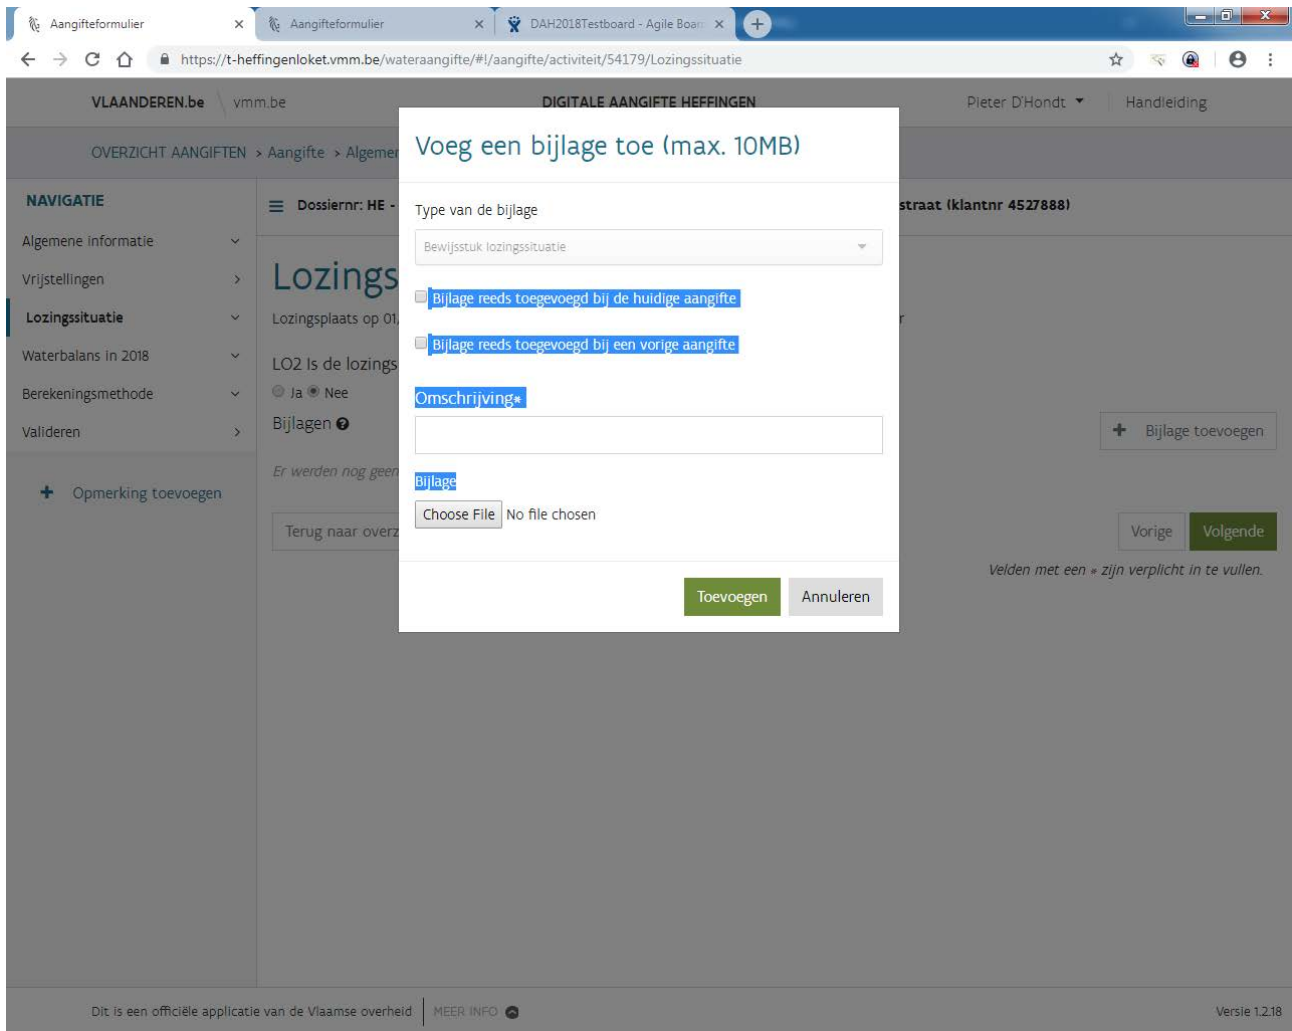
Aangifteformulier ×
Aangifteformulier ×
DAH2018Testboard - Agile Boar ×

https://t-heffingenloket.vmm.be/wateraangifte/#!/aangifte/activiteit/54179/Lozingssituatie

VLAANDEREN.be vmm.be
DIGITALE AANGIFTE HEFFINGEN
Pieter D'Hondt
Handleiding

OVERZICHT AANGIFTEN > Aangifte > Algemer

NAVIGATIE
Algemene informatie
Vrijstellingen
Lozingssituatie
Waterbalans in 2018
Berekeningsmethode
Valideren

Opmerking toevoegen

Dossiernr: HE -
straat (klantnr 4527888)

Lozings
Lozingsplaats op 01,
r
LO2 Is de lozings
Ja Nee
Bijlagen
Bijlage toevoegen
Er werden nog geen
Terug naar overz
Vorige
Volgende
Velden met een * zijn verplicht in te vullen.

Voeg een bijlage toe (max. 10MB)

Type van de bijlage
Bewijsstuk lozingssituatie

Bijlage reeds toegevoegd bij de huidige aangifte

Bijlage reeds toegevoegd bij een vorige aangifte

Omschrijving*

Bijlage
Choose File No file chosen

Toevoegen
Annuleren

Dit is een officiële applicatie van de Vlaamse overheid
MEER INFO
Versie 1.2.18